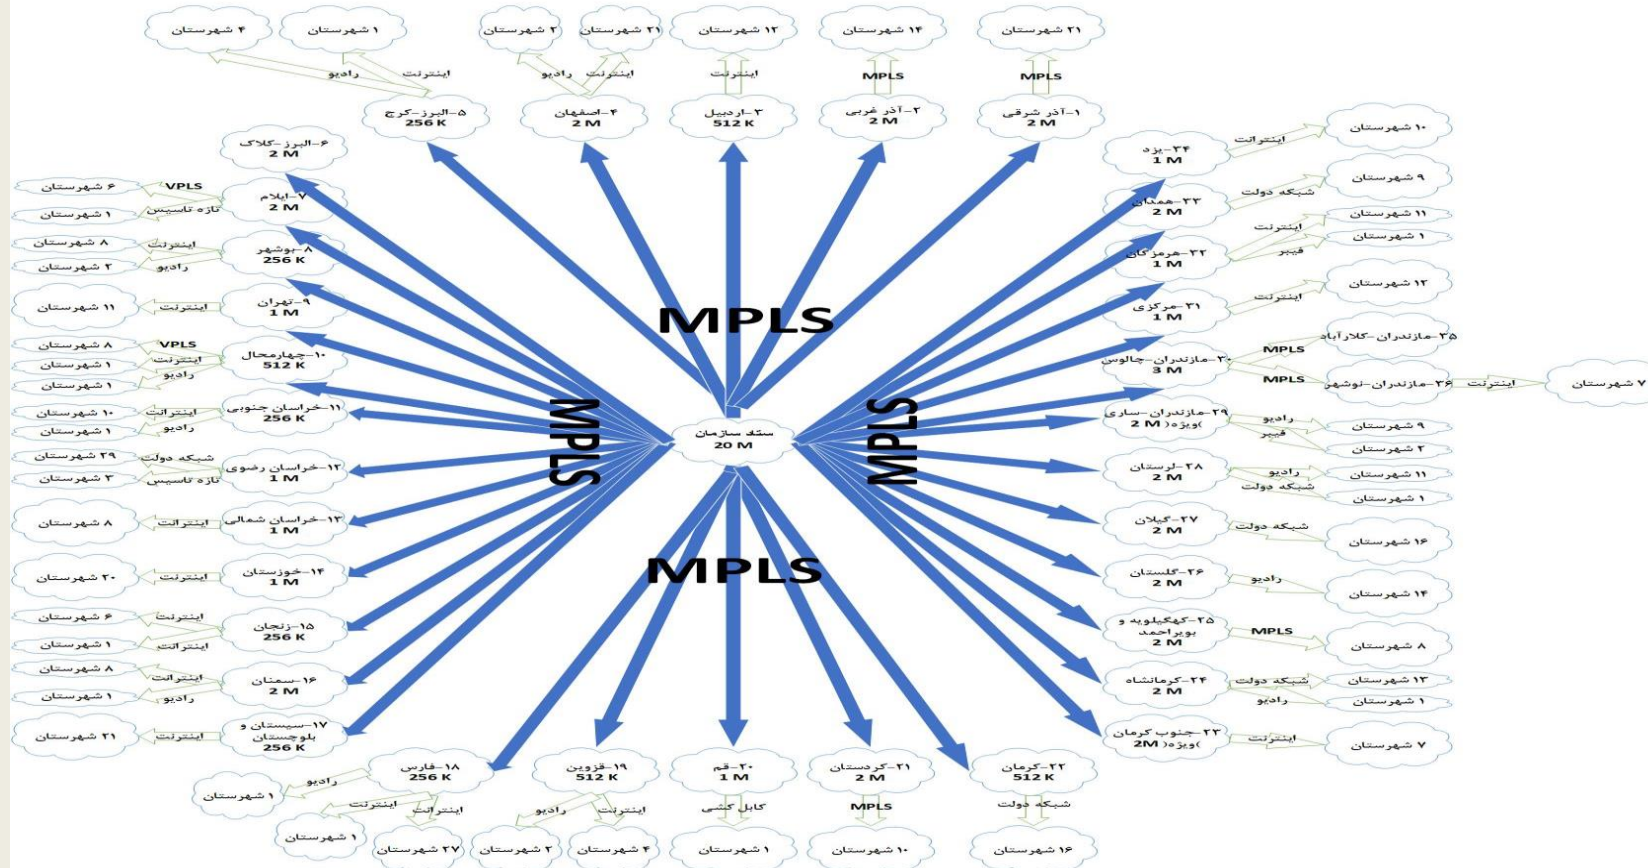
۴ شهرستان
۱ شهرستان
۲ شهرستان
۲۱ شهرستان
۱۲ شهرستان
۱۴ شهرستان
۲۱ شهرستان

رادیو
اینترنت
رادیو
اینترنت
اینترنت
MPLS
MPLS

۵–البرز–کرج
256 K
۴–اصفهان
2 M
۳–اردبیل
512 K
۲–آذر غربی
2 M
۱–آذر شرقی
2 M

۶–البرز–کلاک
2 M

۶ شهرستان
VPLS
۱ شهرستان
تازه تاسیس
۷–ایلام
2 M
۸ شهرستان
اینترنت
۲ شهرستان
رادیو
۸–بوشهر
256 K
۱۱ شهرستان
اینترنت
۹–تهران
1 M
۸ شهرستان
VPLS
۱ شهرستان
اینترنت
۱ شهرستان
رادیو
۱۰–چهارمحال
512 K
۱۰ شهرستان
اینترنت
۱ شهرستان
رادیو
۱۱–خراسان جنوبی
256 K
۲۹ شهرستان
شبکه دولت
۳ شهرستان
تازه تاسیس
۱۲–خراسان رضوی
1 M
۸ شهرستان
اینترنت
۱۳–خراسان شمالی
1 M
۲۰ شهرستان
اینترنت
۱۴–خوزستان
1 M
۶ شهرستان
اینترنت
۱ شهرستان
اینترنت
۱۵–زنجان
256 K
۸ شهرستان
اینترنت
۱ شهرستان
رادیو
۱۶–سمنان
2 M
۲۱ شهرستان
اینترنت
۱۷–سیستان و بلوچستان
256 K

MPLS
MPLS
MPLS
MPLS

ستاد سازمان
20 M

۱۰ شهرستان
اینترنت
۲۴–یزد
1 M
۹ شهرستان
شبکه دولت
۲۳–همدان
2 M
۱۱ شهرستان
۱ شهرستان
اینترنت
فیبر
۲۲–هرمزگان
1 M
۱۲ شهرستان
اینترنت
۲۱–مرکزی
1 M
۳۵–مازندران–کلاراباد
MPLS
۳۰–مازندران–چالوس
3 M
MPLS
۳۶–مازندران–نوشهر
اینترنت
۷ شهرستان
۲۹–مازندران–ساری
2 M )ویژه(
رادیو
فیبر
۹ شهرستان
۲ شهرستان
۲۸–لرستان
2 M
رادیو
شبکه دولت
۱۱ شهرستان
۱ شهرستان
۲۷–گیلان
2 M
شبکه دولت
۱۶ شهرستان
۲۶–گلستان
2 M
رادیو
۱۴ شهرستان
۲۵–کهگیلویه و بویراحمد
2 M
MPLS
۸ شهرستان
۲۴–کرمانشاه
2 M
شبکه دولت
رادیو
۱۳ شهرستان
۱ شهرستان
۲۳–جنوب کرمان
2M )ویژه(
اینترنت
۷ شهرستان

۱۸–فارس
256 K
۱۹–قزوین
512 K
۲۰–قم
1 M
۲۱–کردستان
2 M
۲۲–کرمان
512 K

رادیو
۱ شهرستان
اینترنت
اینترنت
۱ شهرستان
۲۷ شهرستان
رادیو
اینترنت
۲ شهرستان
۴ شهرستان
کابل کشی
۱ شهرستان
MPLS
۱۰ شهرستان
شبکه دولت
۱۶ شهرستان